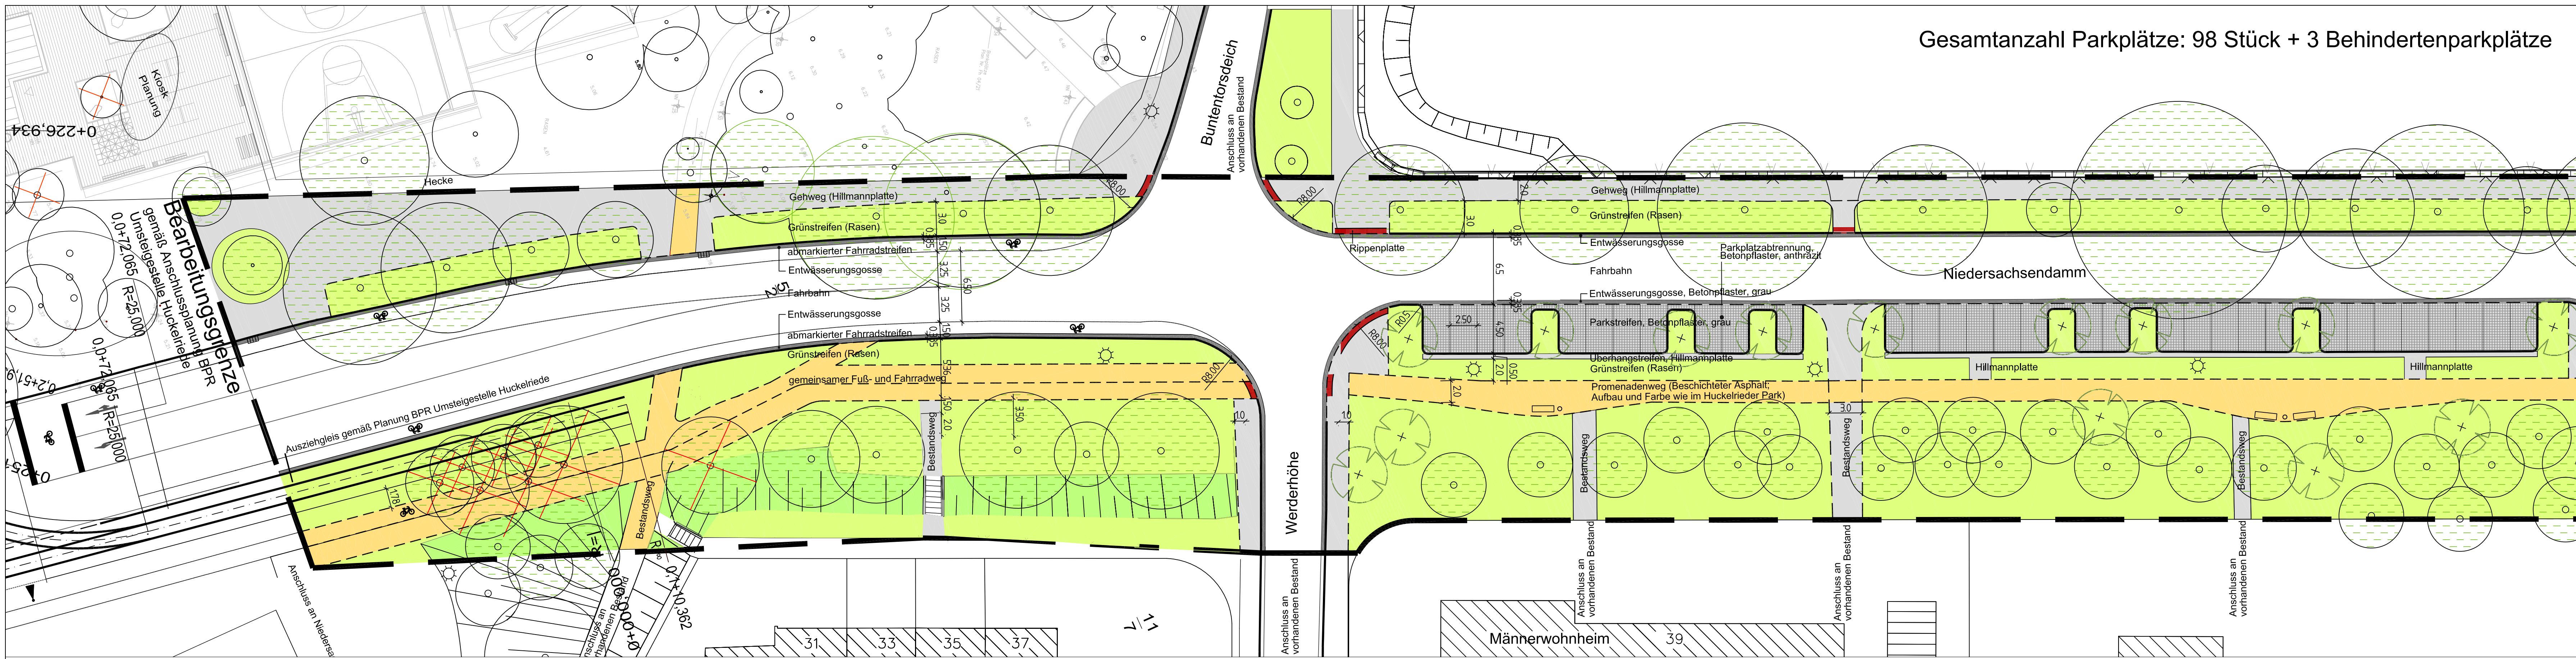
Gesamtanzahl Parkplätze: 98 Stück + 3 Behindertenparkplätze

Kiosk Planung

0+226,934

Hecke

Bearbeitungsgrenze

gemäß Anschlussplanung BPR Umsteigestelle Huckelriede

0.0+72,065 R=25,000

0,0+74,065

R=25,000

Buntentorsdeich

Anschluss an vorhandenen Bestand

Gehweg (Hillmannplatte)

Grünstreifen (Rasen)

abmarkierter Fahrradstreifen

Entwässerungsgosse

Fahrbahn

Entwässerungsgosse

abmarkierter Fahrradstreifen

Grünstreifen (Rasen)

gemeinsamer Fuß- und Fahrradweg

Auszieheleis gemäß Planung BPR Umsteigestelle Huckelriede

Bestandsweg

Bestandsweg

Werderhöhe

Anschluss an vorhandenen Bestand

Anschluss an Niedersa

Anschluss an vorhandenen Bestand

0,0+10,362

31 33 35 37

Gehweg (Hillmannplatte)

Grünstreifen (Rasen)

Entwässerungsgosse

Rippenplatte

Parkplatzabtrennung, Betonpflaster, anthrazit

Fahrbahn

Niedersachsendamm

Entwässerungsgosse, Betonpflaster, grau

Parkstreifen, Betonpflaster, grau

Überhangstreifen, Hillmannplatte

Grünstreifen (Rasen)

Hillmannplatte

Hillmannplatte

Promenadenweg (Beschichteter Asphalt, Aufbau und Farbe wie im Huckelrieder Park)

Bestandsweg

Bestandsweg

Bestandsweg

Anschluss an vorhandenen Bestand

Anschluss an vorhandenen Bestand

Anschluss an vorhandenen Bestand

Männerwohnheim 39

R8,00 R8,00 R8,00 R8,00 R8,00 R0,5

2,50 4,50 6,50 3,0 1,0 1,0 2,0 3,50